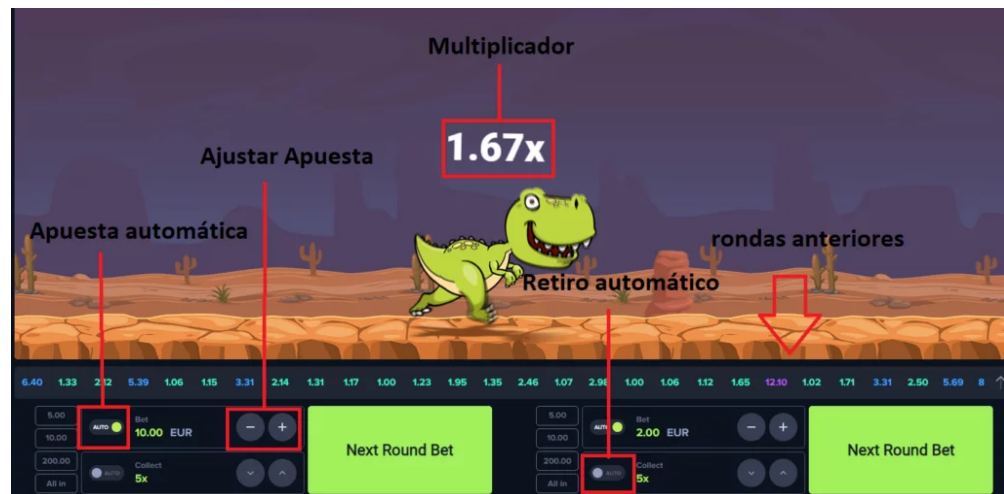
Multiplicador

1.67x

Ajustar Apuesta

Apuesta automática

rondas anteriores

Retiro automático

6.40 1.33 2.12 5.39 1.06 1.15 3.31 2.14 1.31 1.17 1.00 1.23 1.95 1.35 2.46 1.07 2.98 1.00 1.06 1.12 1.65 12.10 1.02 1.71 3.31 2.50 5.69 8

5.00
10.00
200.00
All in

AUTO
Bet
10.00 EUR

AUTO
Collect
5x

Next Round Bet

5.00
10.00
200.00
All in

AUTO
Bet
2.00 EUR

AUTO
Collect
5x

Next Round Bet